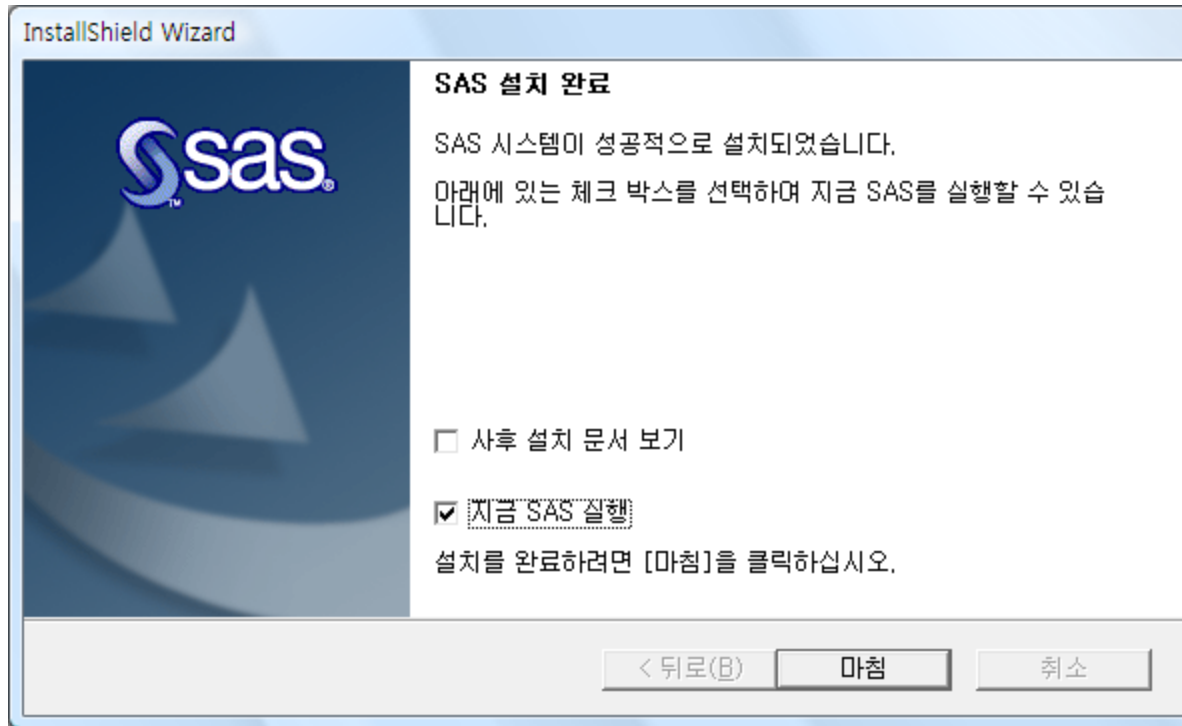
InstallShield Wizard

sas

SAS 설치 완료

SAS 시스템이 성공적으로 설치되었습니다.

아래에 있는 체크 박스를 선택하여 지금 SAS를 실행할 수 있습니다.

사후 설치 문서 보기

지금 SAS 실행

설치를 완료하려면 [마침]을 클릭하십시오.

< 뒤로(B)

마침

취소